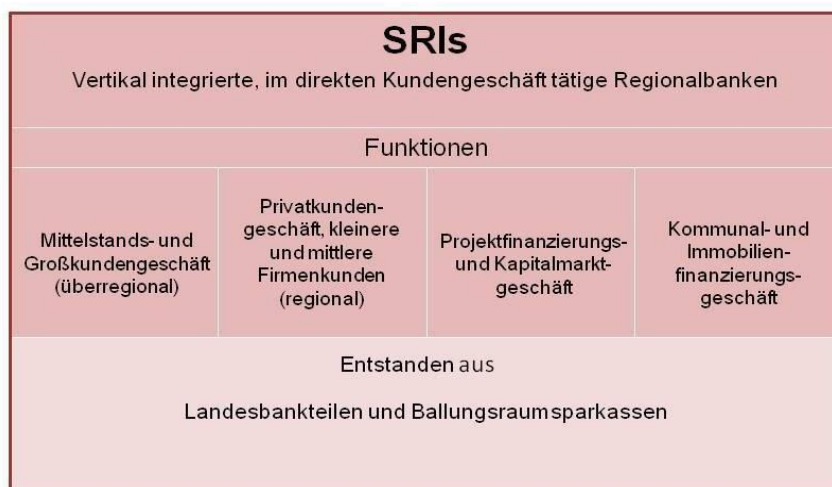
SRIs

Vertikal integrierte, im direkten Kundengeschäft tätige Regionalbanken

Funktionen

| Mittelstands- und Großkundengeschäft (überregional) | Privatkundengeschäft, kleinere und mittlere Firmenkunden (regional) | Projektfinanzierungs- und Kapitalmarktgeschäft | Kommunal- und Immobilienfinanzierungsgeschäft |
|---|---|---|---|

Entstanden aus

Landesbankteilen und Ballungsraumsparkassen